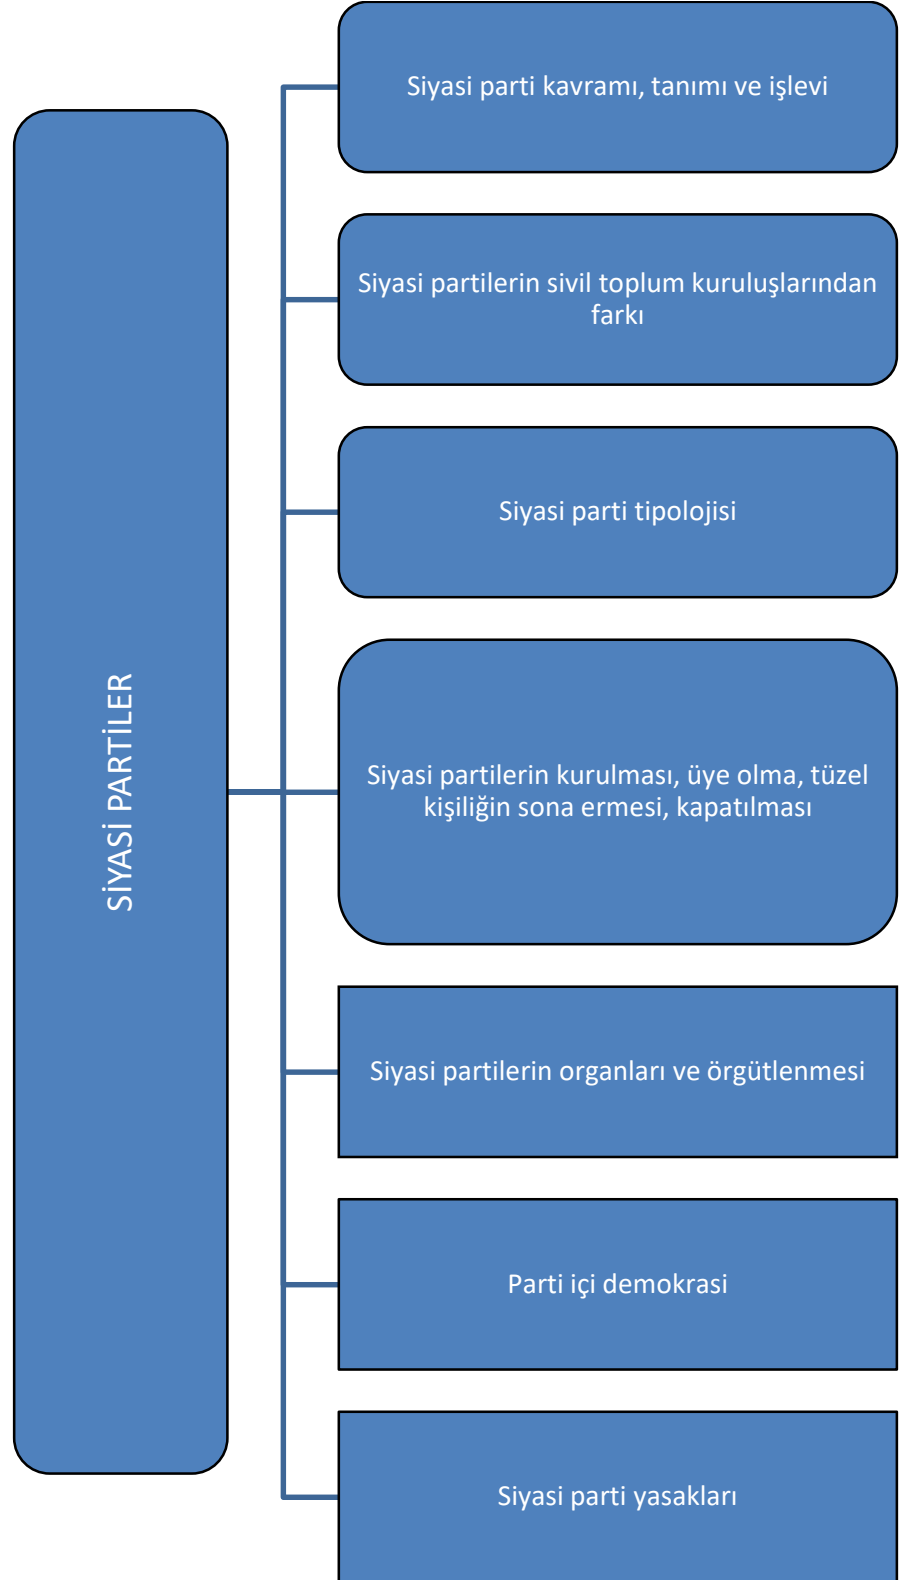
SİYASİ PARTİLER

Siyasi parti kavramı, tanımı ve işlevi

Siyasi partilerin sivil toplum kuruluşlarından farkı

Siyasi parti tipolojisi

Siyasi partilerin kurulması, üye olma, tüzel kişiliğin sona ermesi, kapatılması

Siyasi partilerin organları ve örgütlenmesi

Parti içi demokrasi

Siyasi parti yasakları